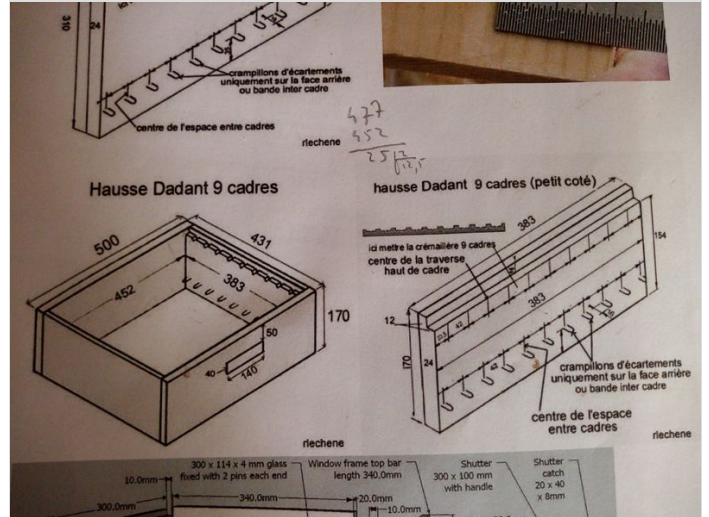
310
24
crampillons d'écartements uniquement sur la face arrière ou bande inter cadre
centre de l'espace entre cadres
rlechene
477
452
25 | 2
   | 12,5

Hausse Dadant 9 cadres
500
431
452
383
170
50
40
140
rlechene

hausse Dadant 9 cadres (petit coté)
383
154
ici mettre la crémaillère 9 cadres
centre de la traverse haut de cadre
383
12
170
24
crampillons d'écartements uniquement sur la face arrière ou bande inter cadre
centre de l'espace entre cadres
rlechene

300 x 114 x 4 mm glass fixed with 2 pins each end
Window frame top bar length 340.0mm
Shutter 300 x 100 mm with handle
Shutter catch 20 x 40 x 8mm
10.0mm
300.0mm
340.0mm
20.0mm
10.0mm